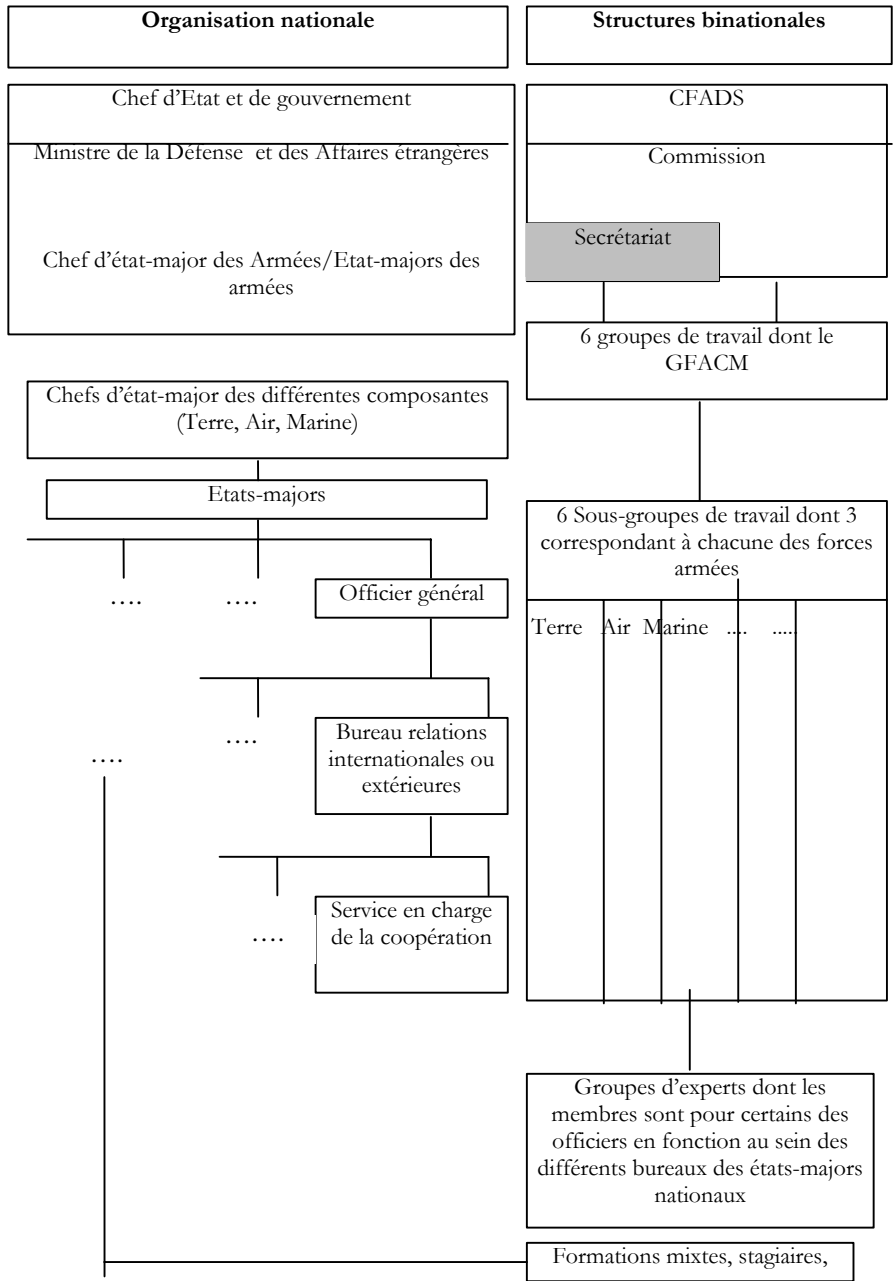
Organisation nationale

Structures binationales

Chef d'Etat et de gouvernement

Ministre de la Défense et des Affaires étrangères

Chef d'état-major des Armées/Etat-majors des armées

CFADS

Commission

Secrétariat

6 groupes de travail dont le GFACM

Chefs d'état-major des différentes composantes (Terre, Air, Marine)

Etats-majors

6 Sous-groupes de travail dont 3 correspondant à chacune des forces armées

…. ….

Officier général

Terre Air Marine …. ….

…. 

Bureau relations internationales ou extérieures

….

….

Service en charge de la coopération

Groupes d'experts dont les membres sont pour certains des officiers en fonction au sein des différents bureaux des états-majors nationaux

Formations mixtes, stagiaires,